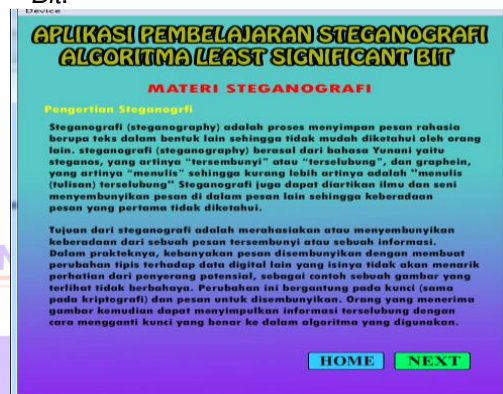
Device

APLIKASI PEMBELAJARAN STEGANOGRAFI ALGORITMA LEAST SIGNIFICANT BIT

MATERI STEGANOGRAFI

Pengertian Steganogrfi

Steganografi (steganography) adalah proses menyimpan pesan rahasia berupa teks dalam bentuk lain sehingga tidak mudah diketahui oleh orang lain. steganografi (steganography) berasal dari bahasa Yunani yaitu steganos, yang artinya "tersembunyi" atau "terselubung", dan graphein, yang artinya "menulis" sehingga kurang lebih artinya adalah "menulis (tulisan) terselubung" Steganografi juga dapat diartikan ilmu dan seni menyembunyikan pesan di dalam pesan lain sehingga keberadaan pesan yang pertama tidak diketahui.

Tujuan dari steganografi adalah merahasiakan atau menyembunyikan keberadaan dari sebuah pesan tersembunyi atau sebuah informasi. Dalam prakteknya, kebanyakan pesan disembunyikan dengan membuat perubahan tipis terhadap data digital lain yang isinya tidak akan menarik perhatian dari penyerang potensial, sebagai contoh sebuah gambar yang terlihat tidak berbahaya. Perubahan ini bergantung pada kunci (sama pada kriptografi) dan pesan untuk disembunyikan. Orang yang menerima gambar kemudian dapat menyimpulkan informasi terselubung dengan cara mengganti kunci yang benar ke dalam algoritma yang digunakan.

HOME NEXT